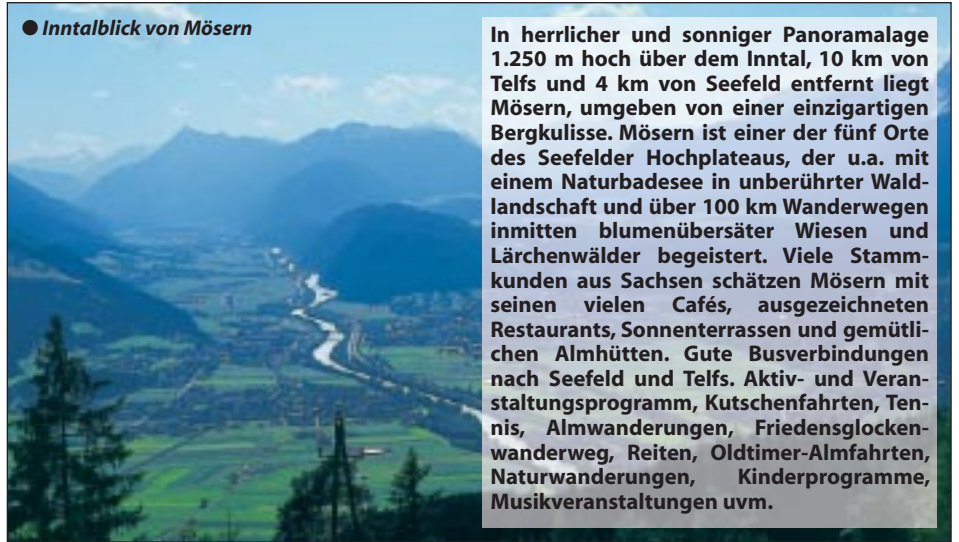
● Inntalblick von Mösern

In herrlicher und sonniger Panoramalage 1.250 m hoch über dem Inntal, 10 km von Telfs und 4 km von Seefeld entfernt liegt Mösern, umgeben von einer einzigartigen Bergkulisse. Mösern ist einer der fünf Orte des Seefelder Hochplateaus, der u.a. mit einem Naturbadesee in unberührter Waldlandschaft und über 100 km Wanderwegen inmitten blumenübersäter Wiesen und Lärchenwälder begeistert. Viele Stammkunden aus Sachsen schätzen Mösern mit seinen vielen Cafés, ausgezeichneten Restaurants, Sonnenterrassen und gemütlichen Almhütten. Gute Busverbindungen nach Seefeld und Telfs. Aktiv- und Veranstaltungsprogramm, Kutschenfahrten, Tennis, Almwanderungen, Friedensglockenwanderweg, Reiten, Oldtimer-Almfahrten, Naturwanderungen, Kinderprogramme, Musikveranstaltungen uvm.